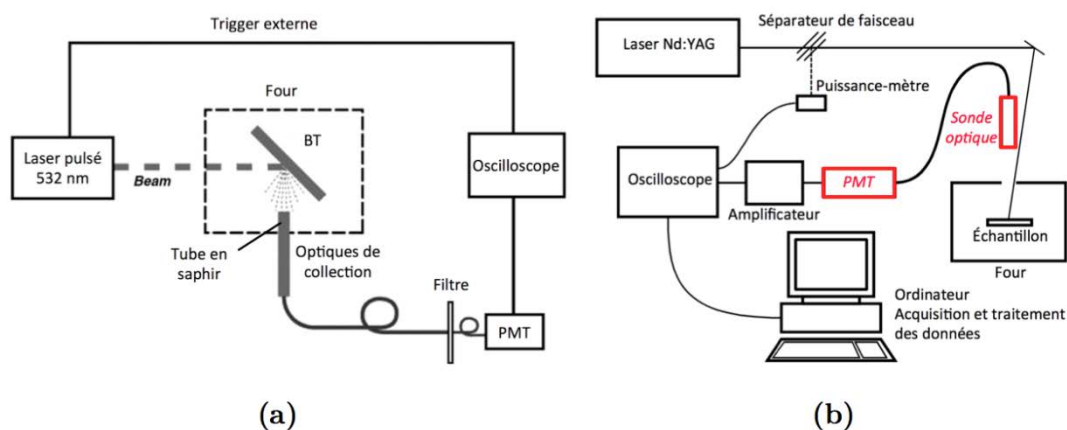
Trigger externe

Four

BT

Laser pulsé 532 nm

Beam

Oscilloscope

Tube en saphir

Optiques de collection

Filtre

PMT

(a)

Laser Nd:YAG

Séparateur de faisceau

Puissance-mètre

Sonde optique

Oscilloscope

Amplificateur

PMT

Échantillon

Four

Ordinateur
Acquisition et traitement des données

(b)